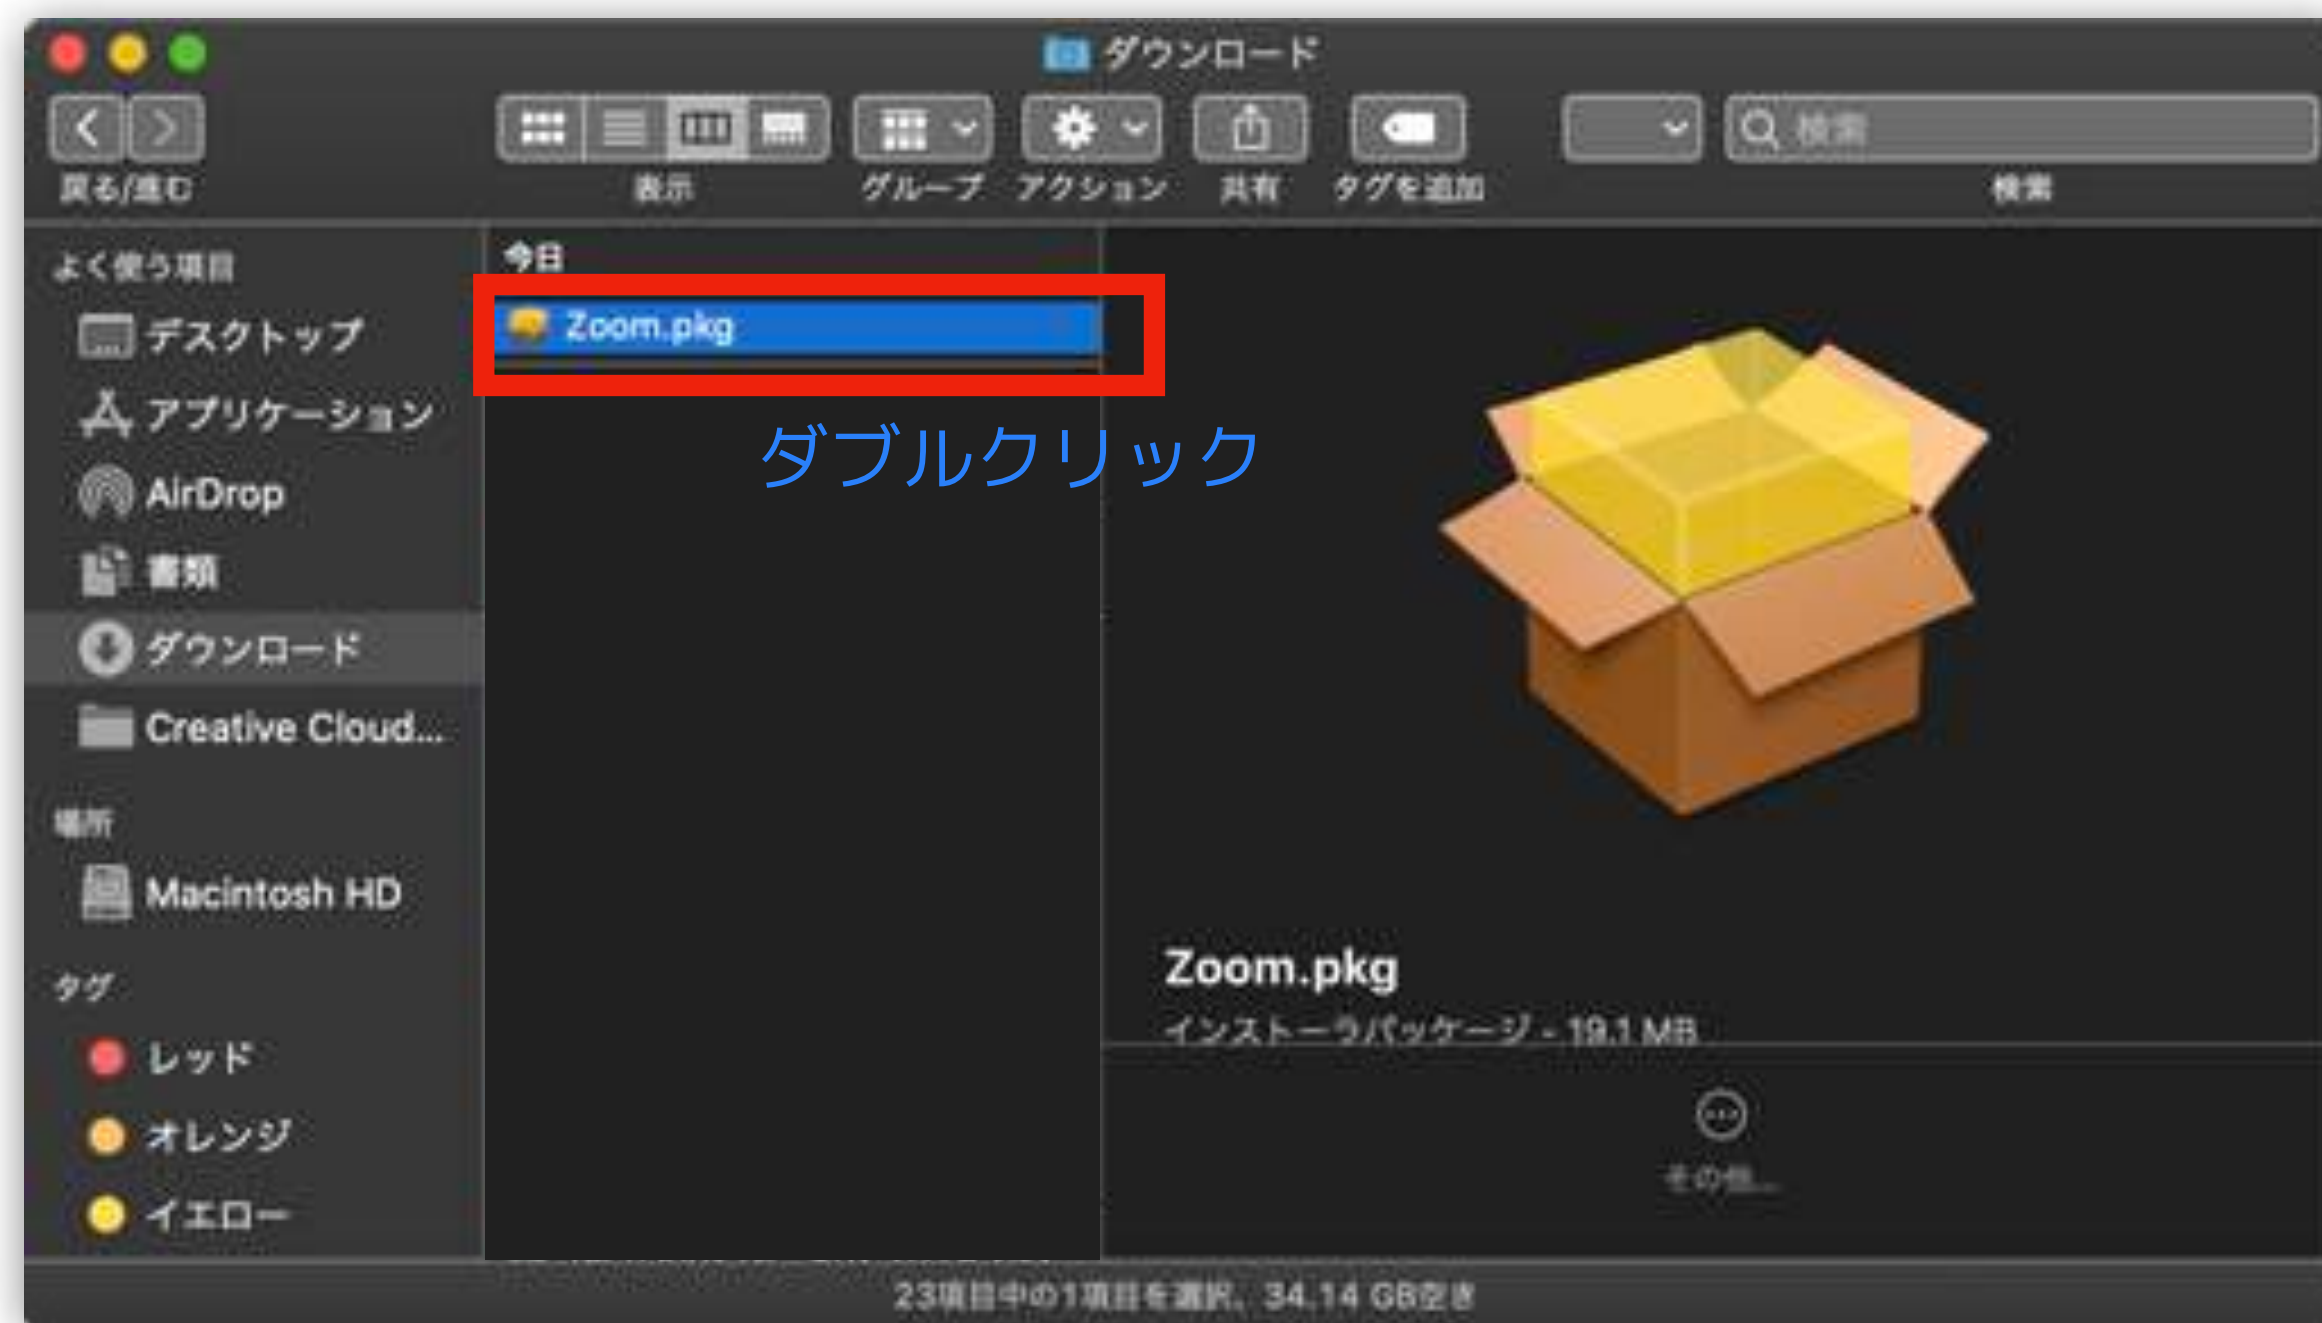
ダウンロード

戻る/進む

表示

グループ

アクション

共有

タグを追加

検索

検索

よく使う項目

デスクトップ

アプリケーション

AirDrop

書類

ダウンロード

Creative Cloud...

場所

Macintosh HD

タグ

レッド

オレンジ

イエロー

今日

Zoom.pkg

ダブルクリック

Zoom.pkg

インストーラパッケージ - 19.1 MB

その他...

23項目中の1項目を選択、34.14 GB空き